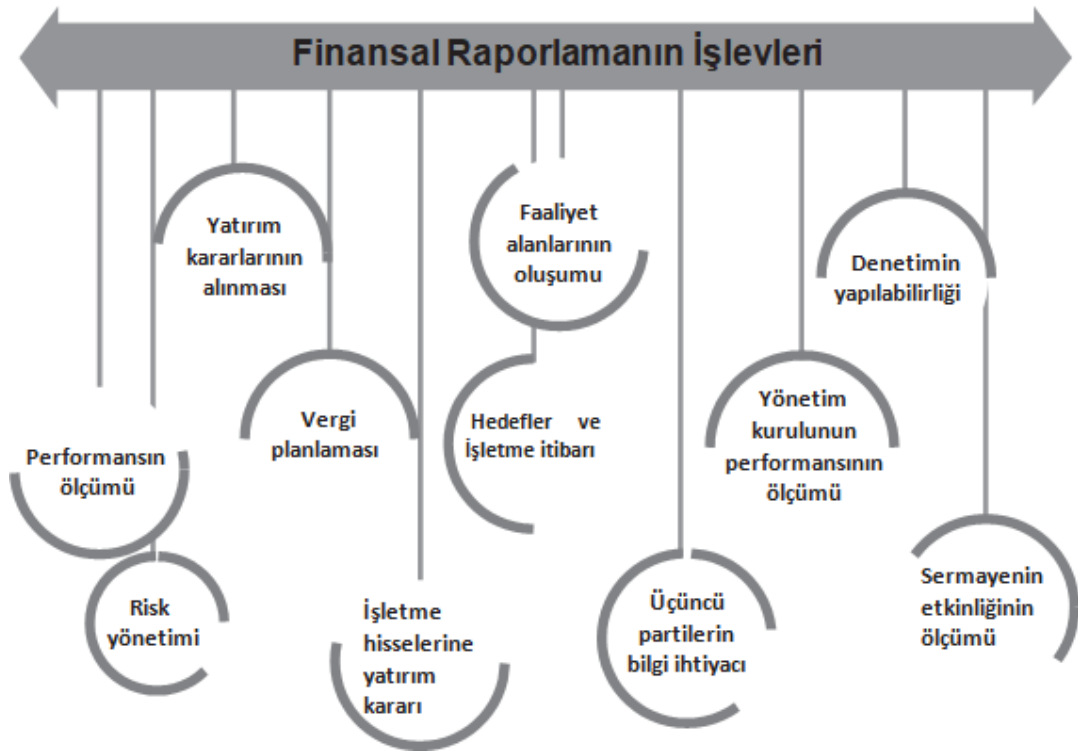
Finansal Raporlamanın İşlevleri

Yatırım kararlarının alınması

Faaliyet alanlarının oluşumu

Denetimin yapılabilirliği

Vergi planlaması

Hedefler ve İşletme itibarı

Yönetim kurulunun performansının ölçümü

Performansın ölçümü

Risk yönetimi

İşletme hisselerine yatırım kararı

Üçüncü partilerin bilgi ihtiyacı

Sermayenin etkinliğinin ölçümü